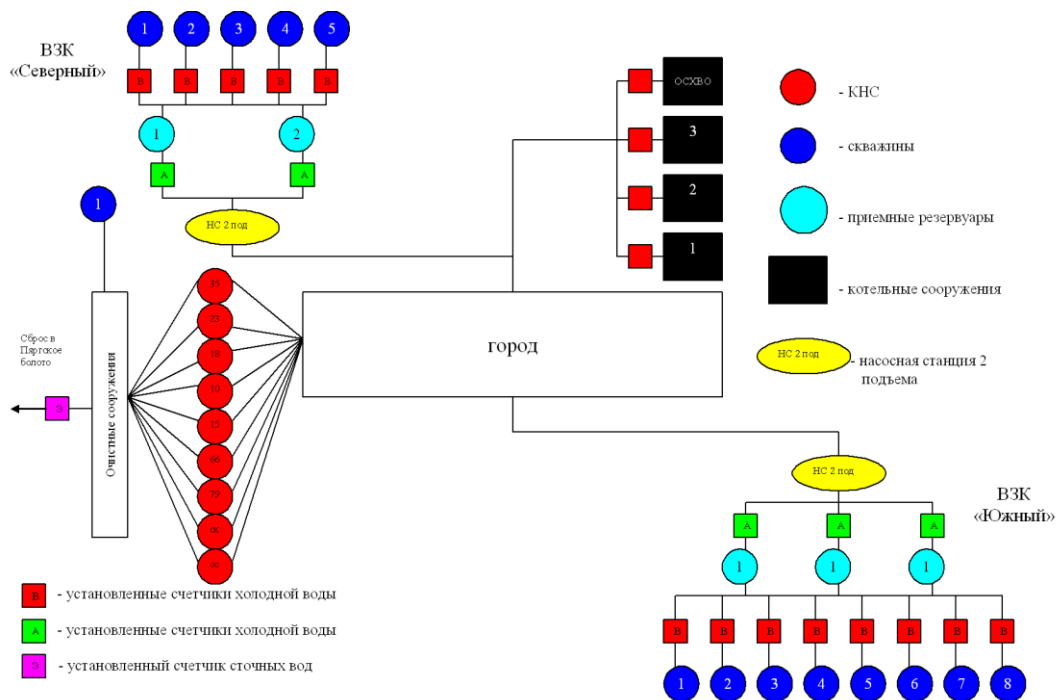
ВЗК «Северный»

1 2 3 4 5

В В В В В

1 2

А А

НС 2 под

1

Сброс в Партское болото

Э

Очистные сооружения

15
23
18
10
15
66
19
ОС
ОС

город

ОСХВО
3
2
1

- КНС

- скважины

- приемные резервуары

- котельные сооружения

НС 2 под - насосная станция 2 подъема

НС 2 под

ВЗК «Южный»

А А А

1 1 1

В В В В В В В В

1 2 3 4 5 6 7 8

В - установленные счетчики холодной воды

А - установленные счетчики холодной воды

Э - установленный счетчик сточных вод